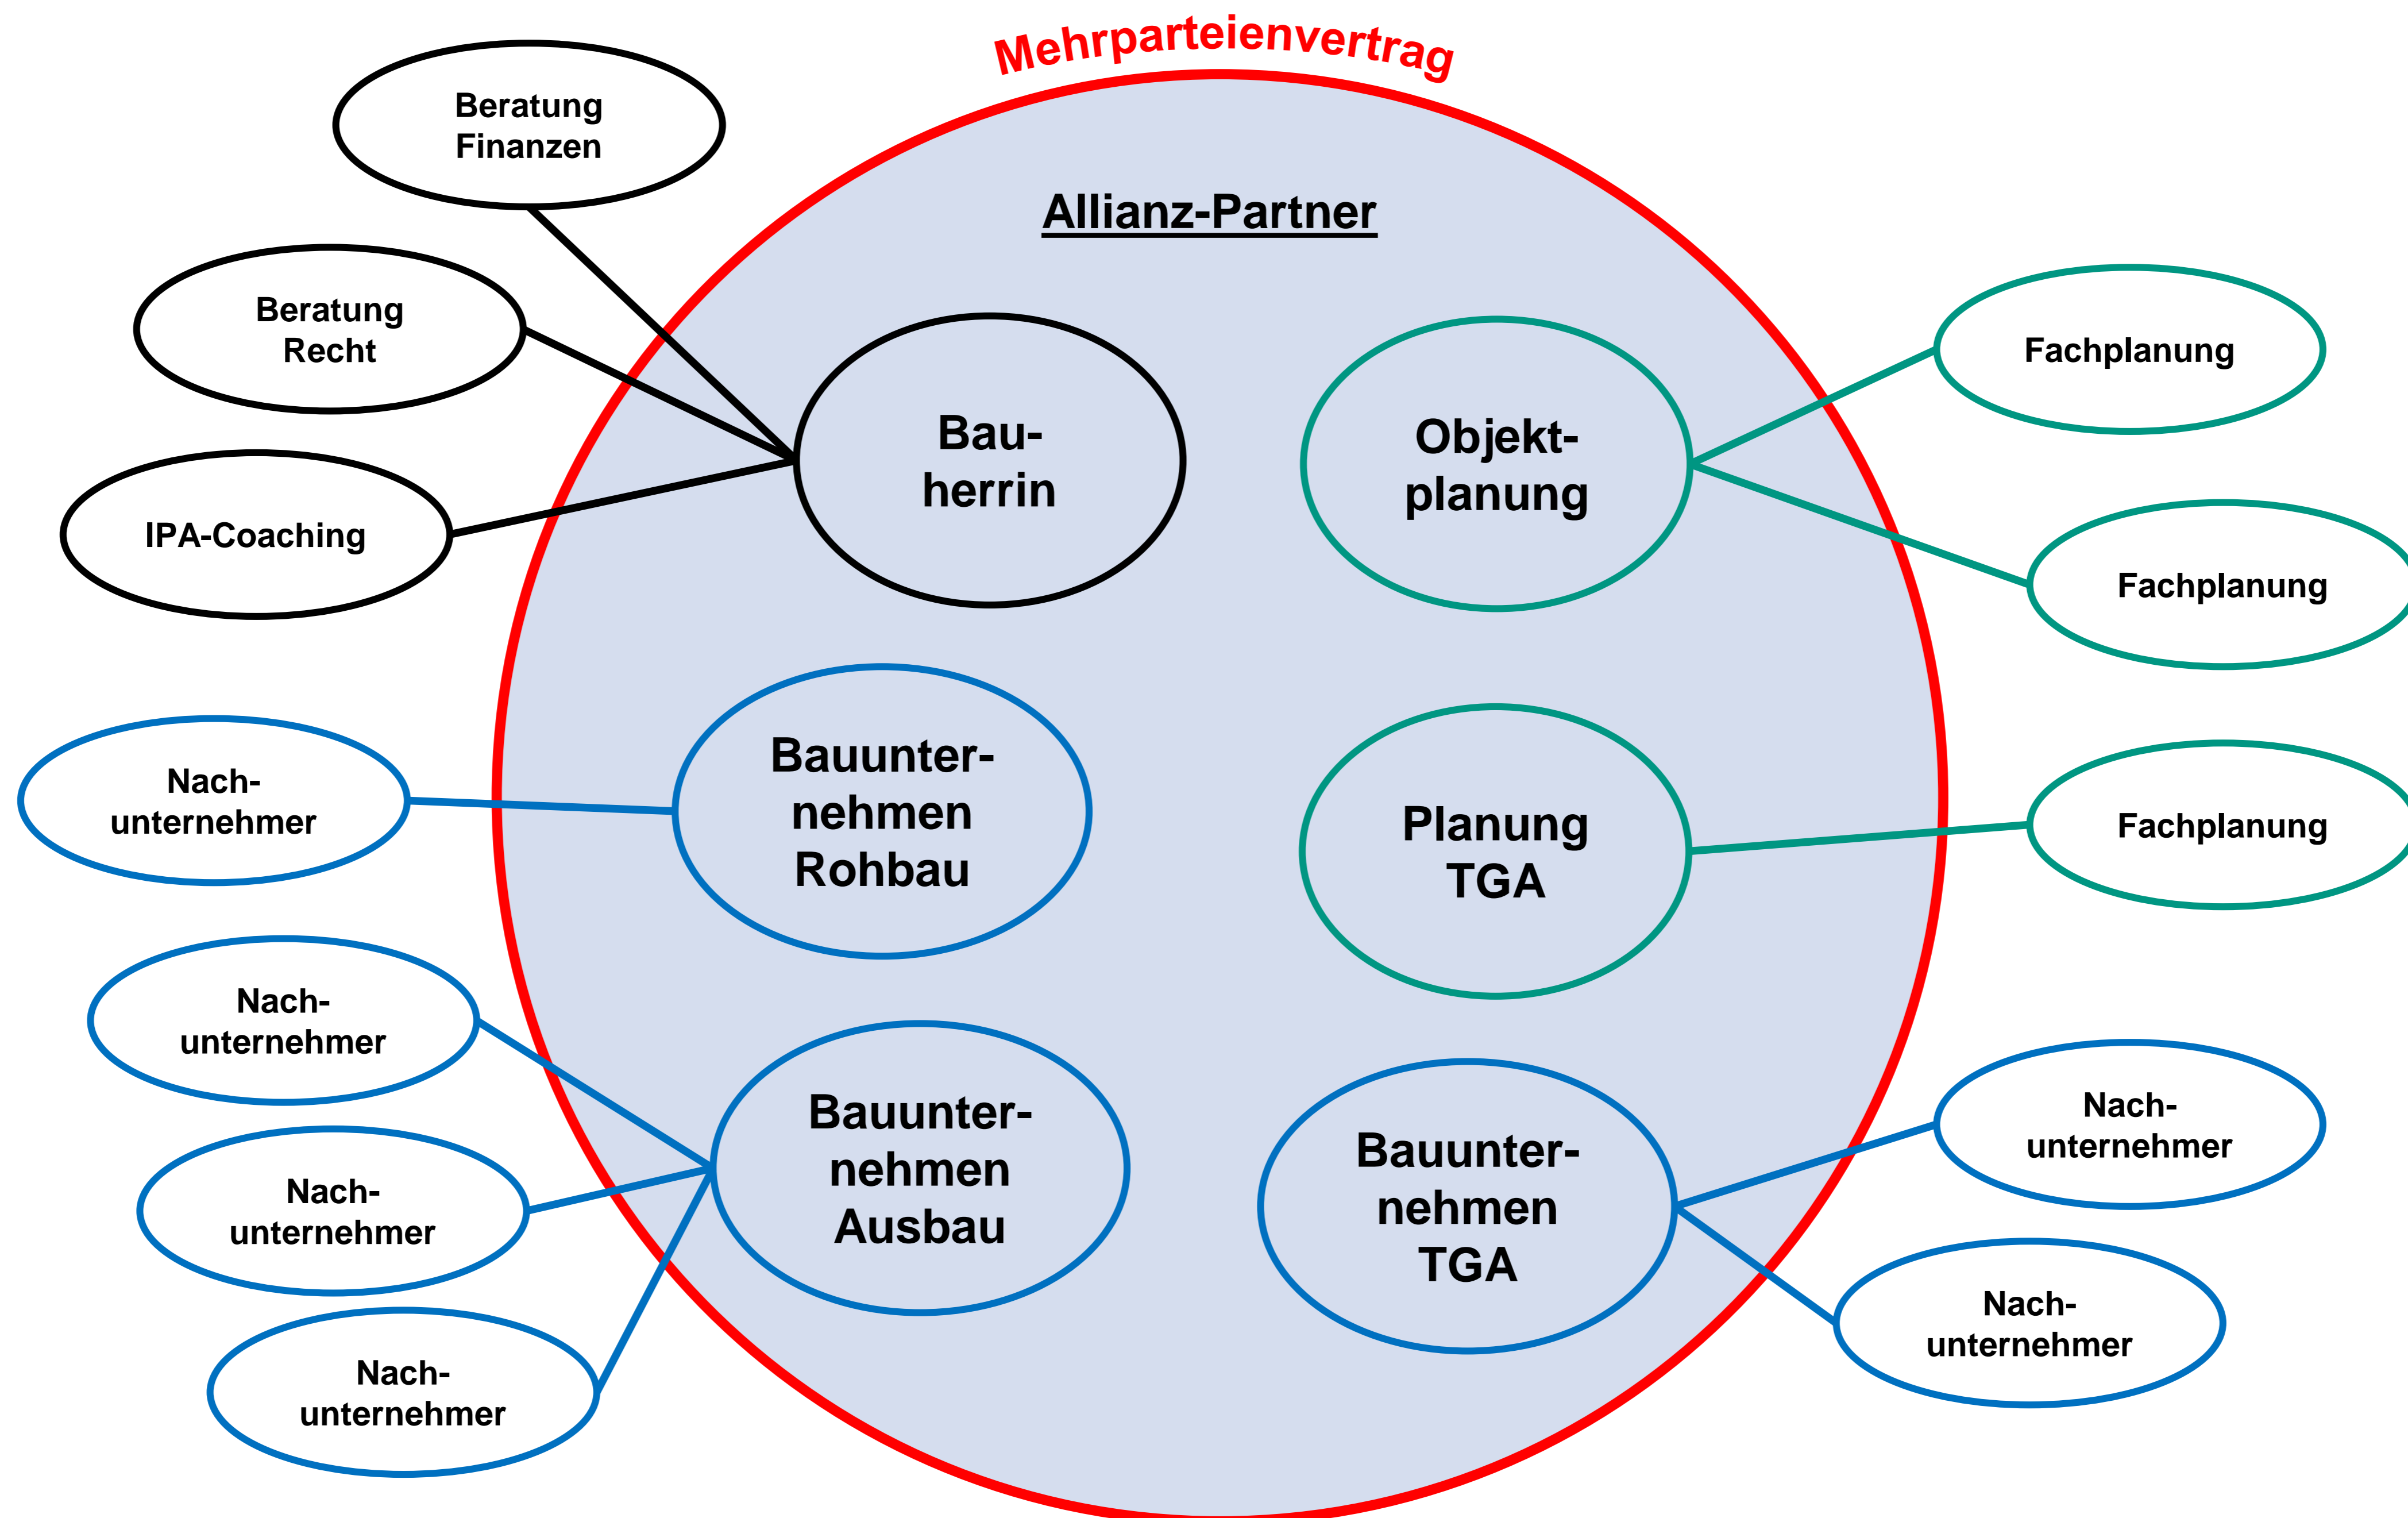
Mehrparteienvertrag

Beratung Finanzen

Allianz-Partner

Beratung Recht

Fachplanung

Bau-herrin

Objekt-planung

IPA-Coaching

Fachplanung

Nach-unternehmer

Bauunter-nehmen Rohbau

Planung TGA

Fachplanung

Nach-unternehmer

Bauunter-nehmen Ausbau

Bauunter-nehmen TGA

Nach-unternehmer

Nach-unternehmer

Nach-unternehmer

Nach-unternehmer